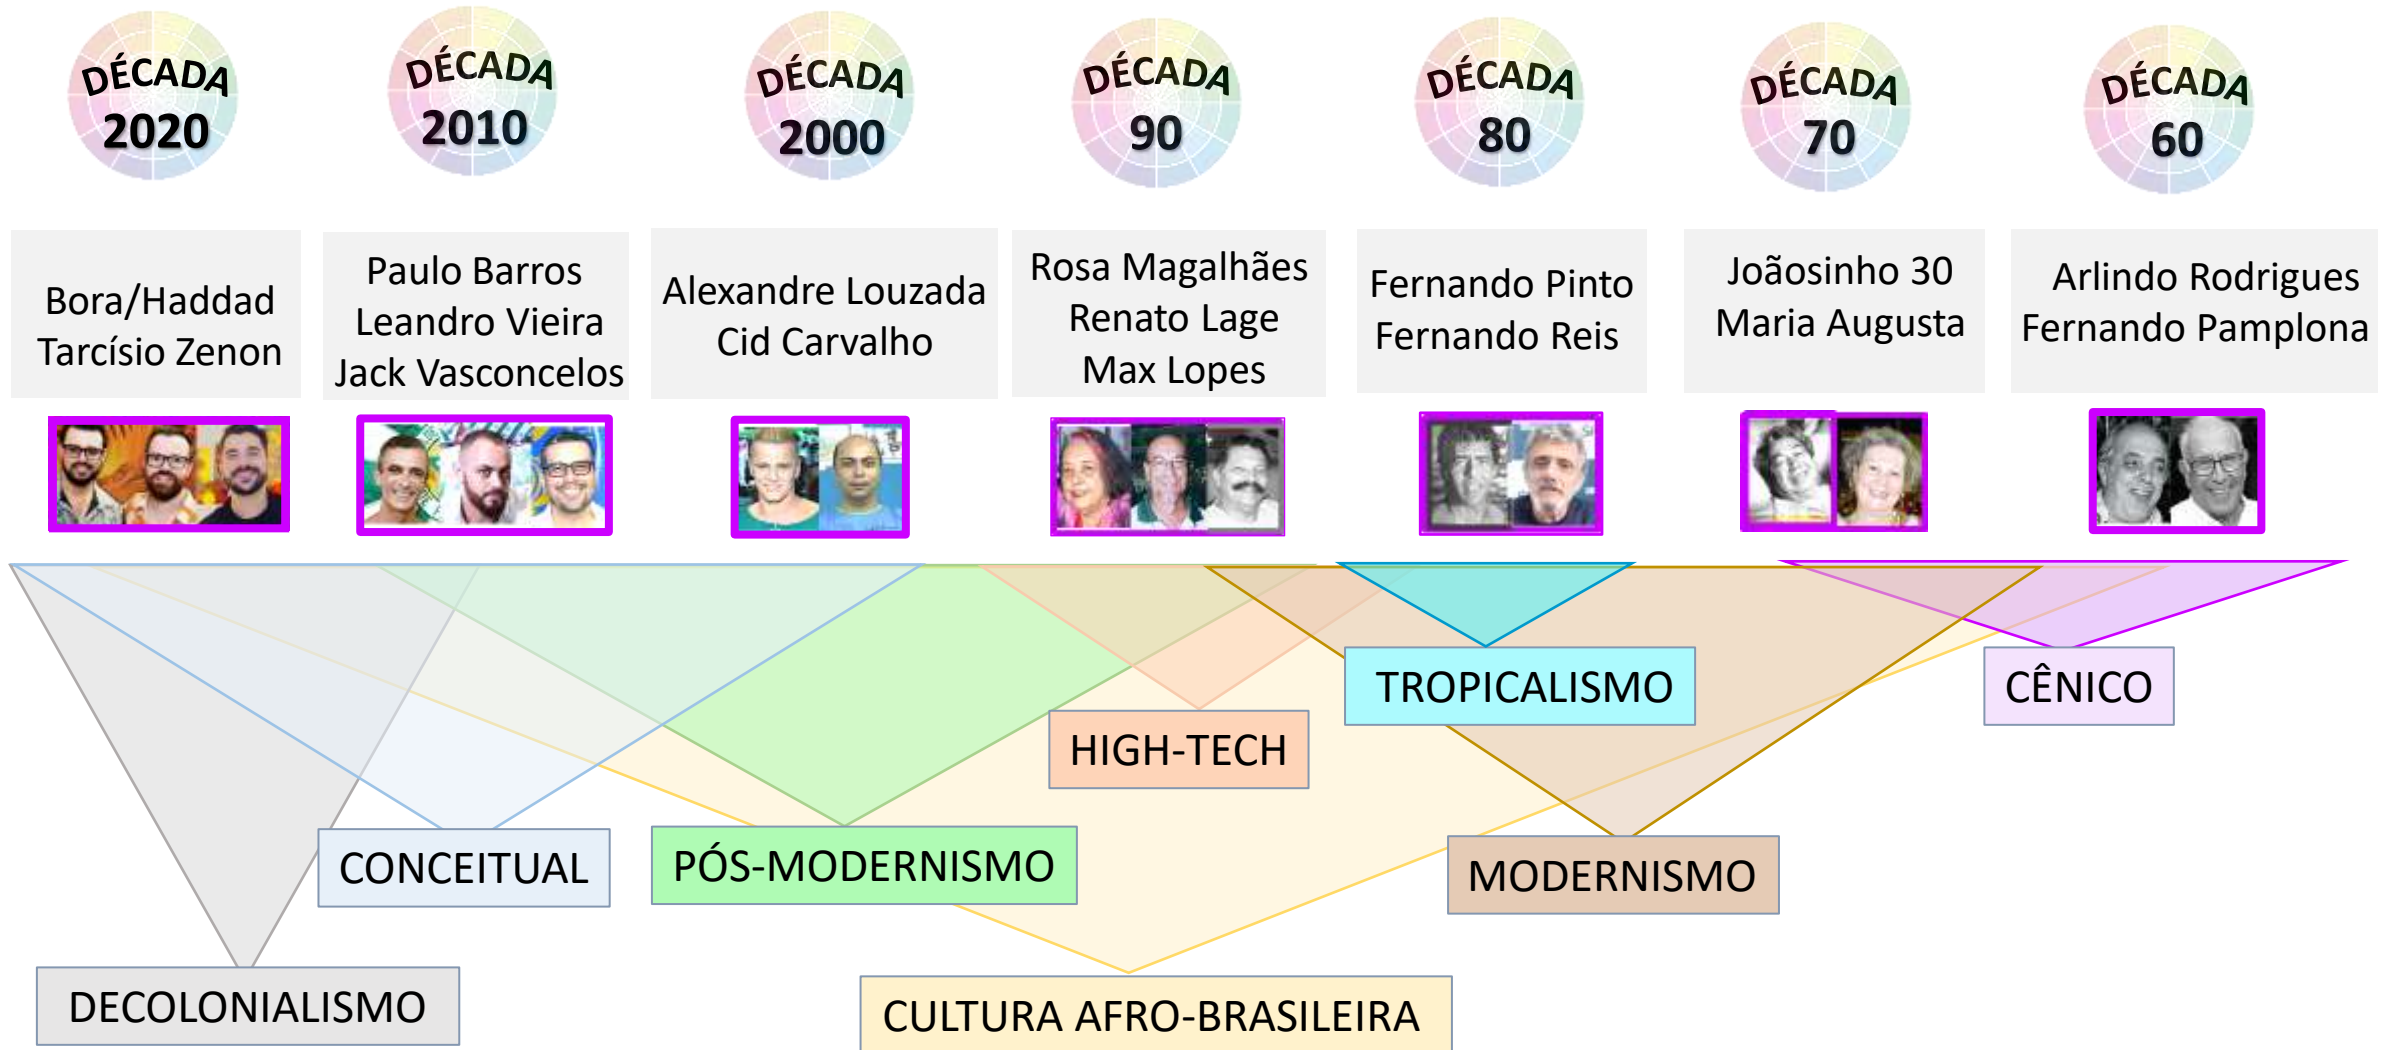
DÉCADA 2020

DÉCADA 2010

DÉCADA 2000

DÉCADA 90

DÉCADA 80

DÉCADA 70

DÉCADA 60

Bora/Haddad
Tarcísio Zenon

Paulo Barros
Leandro Vieira
Jack Vasconcelos

Alexandre Louzada
Cid Carvalho

Rosa Magalhães
Renato Lage
Max Lopes

Fernando Pinto
Fernando Reis

Joãosinho 30
Maria Augusta

Arlindo Rodrigues
Fernando Pamplona

TROPICALISMO

CÊNICO

HIGH-TECH

CONCEITUAL

PÓS-MODERNISMO

MODERNISMO

DECOLONIALISMO

CULTURA AFRO-BRASILEIRA